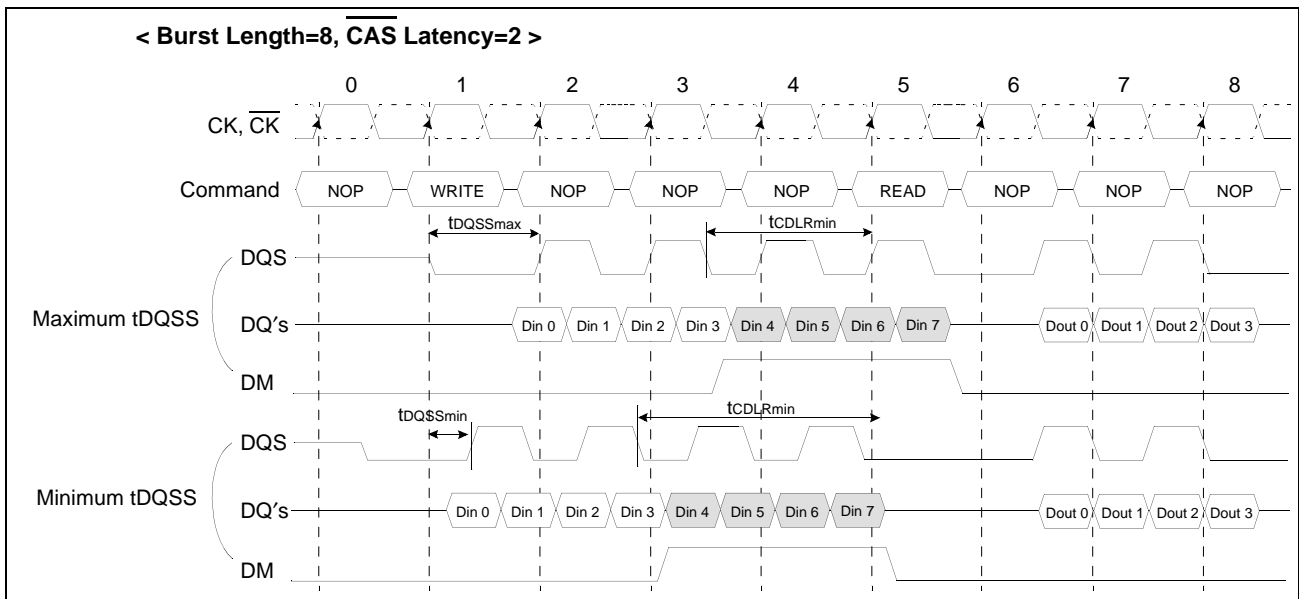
< Burst Length=8, $\overline{\text{CAS}}$ Latency=2 >

0 1 2 3 4 5 6 7 8

CK, $\overline{\text{CK}}$

Command NOP WRITE NOP NOP NOP READ NOP NOP NOP

tDQSSmax

tCDLRmin

DQS

Maximum tDQSS

DQ's Din 0 Din 1 Din 2 Din 3 Din 4 Din 5 Din 6 Din 7 Dout 0 Dout 1 Dout 2 Dout 3

DM

tDQSSmin

tCDLRmin

DQS

Minimum tDQSS

DQ's Din 0 Din 1 Din 2 Din 3 Din 4 Din 5 Din 6 Din 7 Dout 0 Dout 1 Dout 2 Dout 3

DM